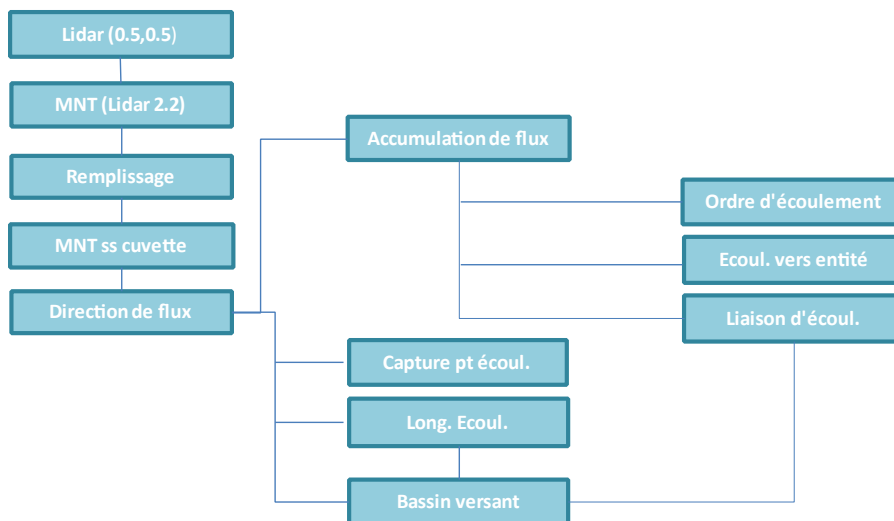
Lidar (0.5,0.5)

MNT (Lidar 2.2)

Remplissage

MNT ss cuvette

Direction de flux

Accumulation de flux

Ordre d'écoulement

Ecoul. vers entité

Liaison d'écoul.

Capture pt écoul.

Long. Ecoul.

Bassin versant